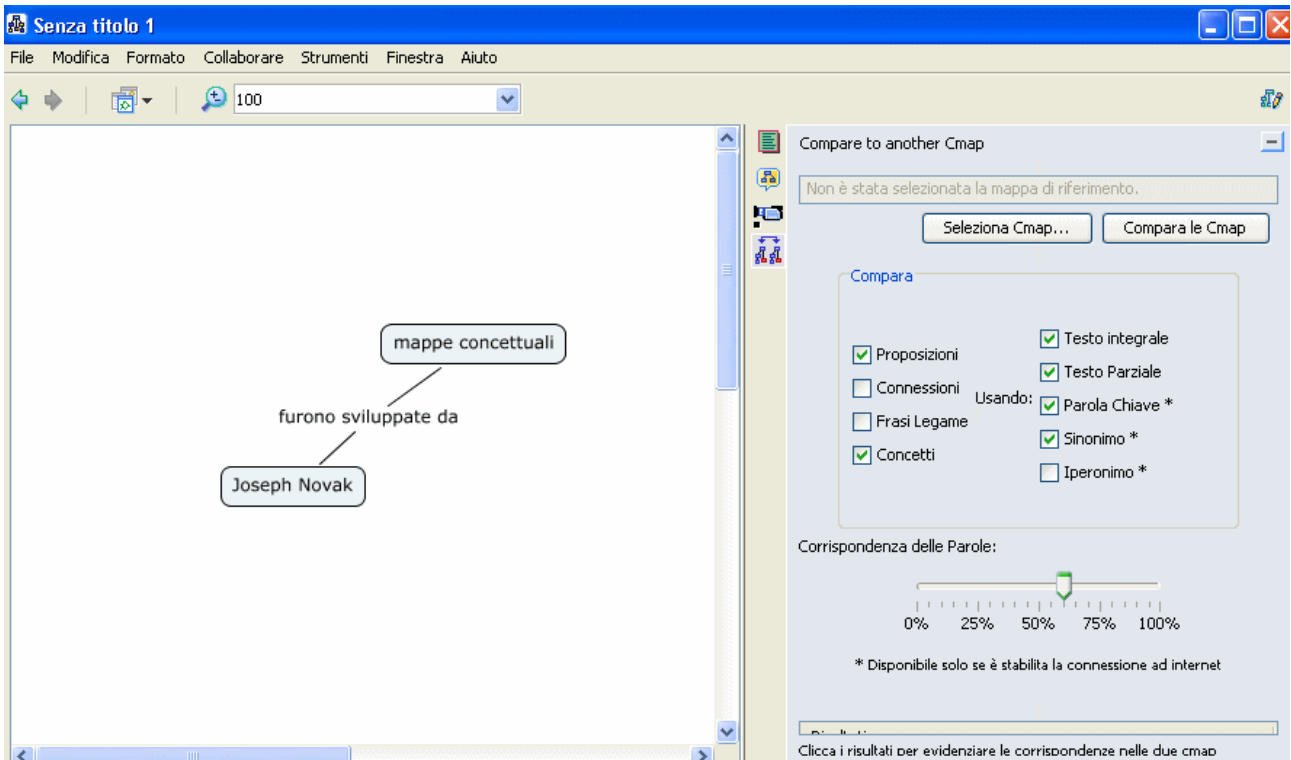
Senza titolo 1

File Modifica Formato Collaborare Strumenti Finestra Aiuto

100

mappe concettuali

furono sviluppate da

Joseph Novak

Compare to another Cmap

Non è stata selezionata la mappa di riferimento.

Seleziona Cmap... Compara le Cmap

Compara

Proposizioni
Connessioni
Frasi Legame
Concetti

Usando:

Testo integrale
Testo Parziale
Parola Chiave *
Sinonimo *
Iperonimo *

Corrispondenza delle Parole:

0% 25% 50% 75% 100%

* Disponibile solo se è stabilita la connessione ad internet

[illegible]

Clicca i risultati per evidenziare le corrispondenze nelle due cmap